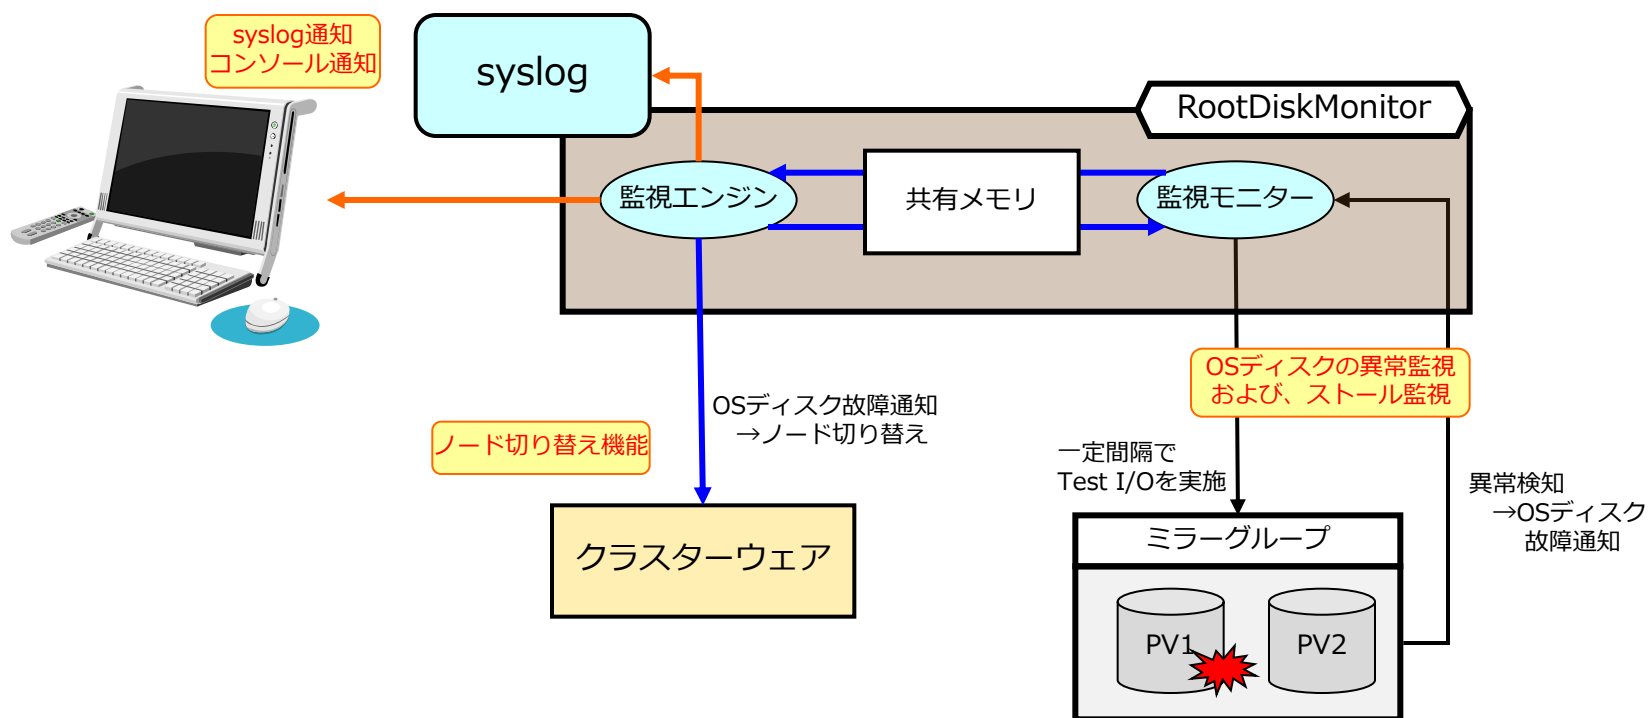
syslog通知
コンソール通知

syslog

RootDiskMonitor

監視エンジン

共有メモリ

監視モニター

OSディスクの異常監視
および、ストール監視

OSディスク故障通知
→ノード切り替え

ノード切り替え機能

一定間隔で
Test I/Oを実施

異常検知
→OSディスク
故障通知

クラスターウェア

ミラーグループ

PV1

PV2